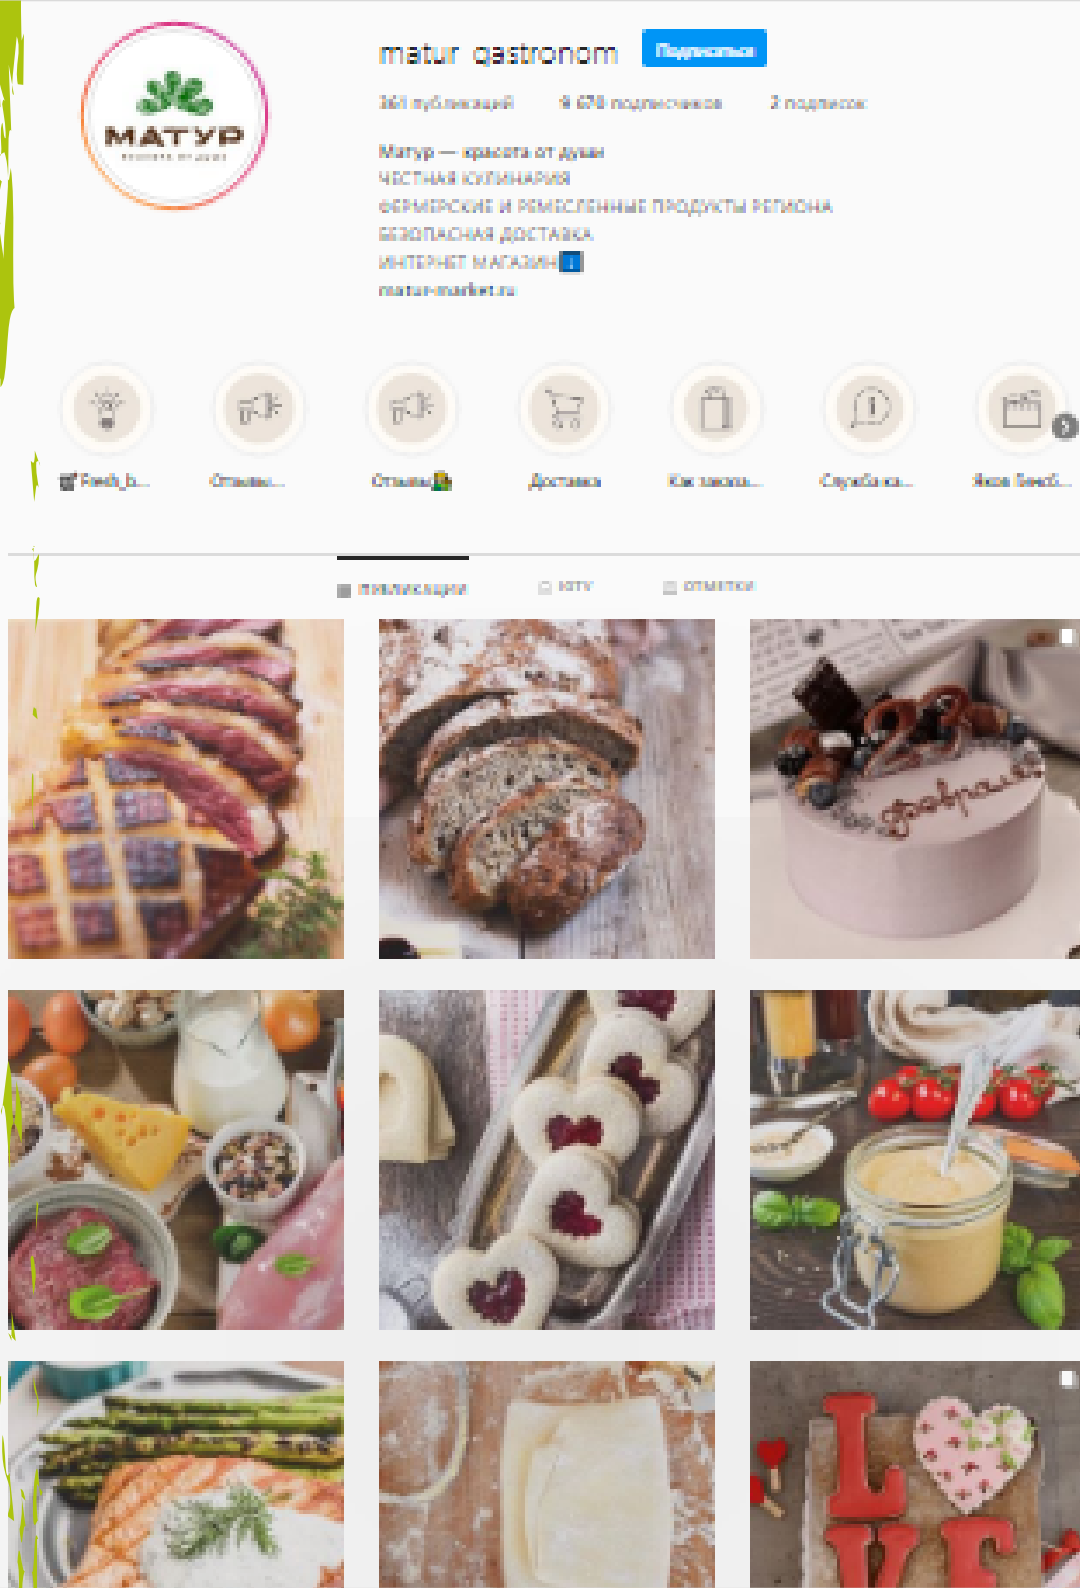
МАТУР

matur_gastronom Подписаться

361 публикаций 9 670 подписчиков 2 подписок

Матур — красота от души
ЧЕСТНАЯ КУЛИНАРИЯ
ФЕРМЕРСКИЕ И РЕМЕСЛЕННЫЕ ПРОДУКТЫ РЕГИОНА
БЕЗОПАСНАЯ ДОСТАВКА
ИНТЕРНЕТ МАГАЗИН ⬇
matur-market.ru

Fresh_b... Отзывы... Отзывы Доставка Как заказ... Служба ка... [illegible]

ПУБЛИКАЦИИ IGTV ОТМЕТКИ

23 февраля

LOVE